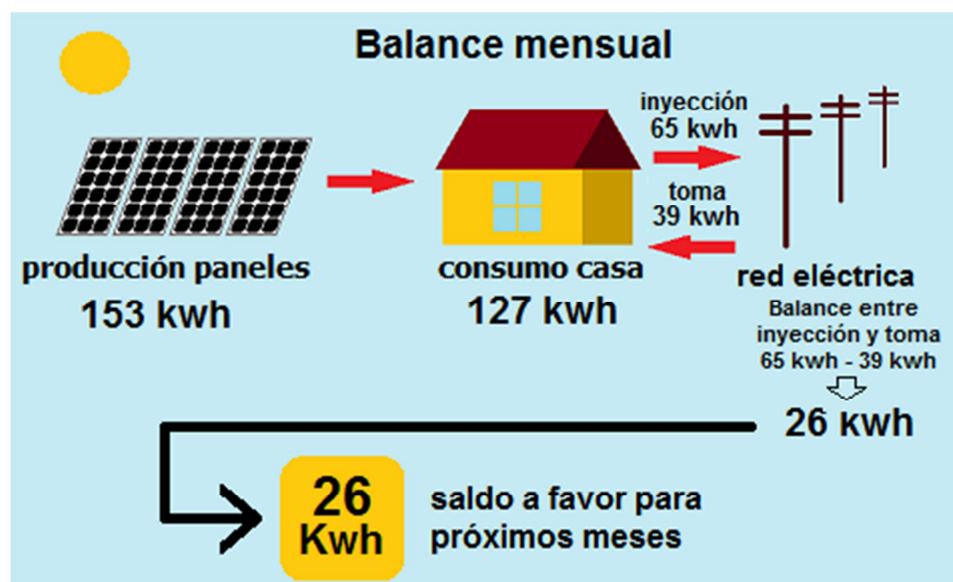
Balance mensual

inyección
65 kwh

toma
39 kwh

producción paneles
153 kwh

consumo casa
127 kwh

red eléctrica
Balance entre inyección y toma
65 kwh - 39 kwh

26 kwh

26
Kwh

saldo a favor para próximos meses